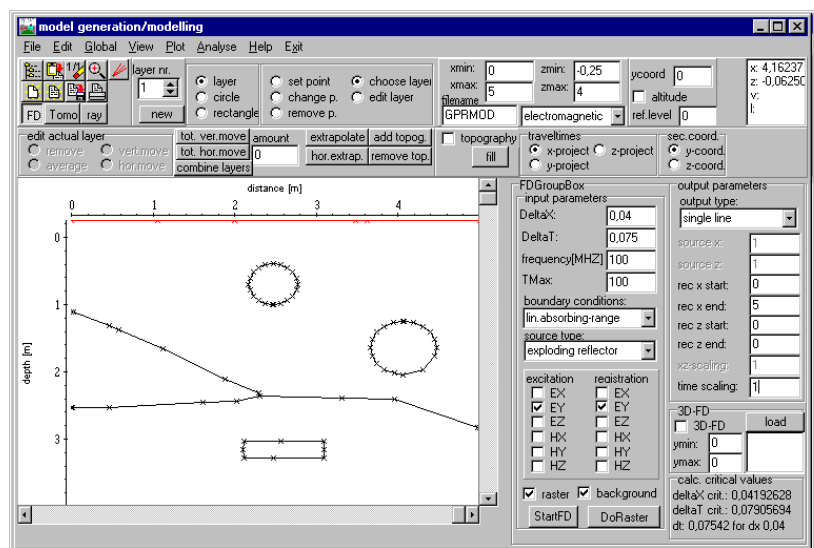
model generation/modelling

File Edit Global View Plot Analyse Help Exit

layer nr.
1
new
FD Tomo ray

layer
circle
rectangle
set point
change p.
remove p.
choose layer
edit layer

xmin: 0
xmax: 5
zmin: -0,25
zmax: 4
ycoord 0
altitude
filename
GPRMOD
electromagnetic
ref.level 0

x: 4,16237
z: -0,06250
v:
l:

edit actual layer
remove
average
vert.move
hor.move
tot. ver.move
tot. hor.move
combine layers
amount
0
extrapolate
hor.extrap.
add topog.
remove top.
topography
fill
traveltimes
x-project
y-project
z-project
sec.coord.
y-coord.
z-coord.

distance [m]
0 1 2 3 4
depth [m]
0 1 2 3

FDGroupBox
input parameters
DeltaX: 0,04
DeltaT: 0,075
frequency[MHZ] 100
TMax: 100
boundary conditions:
lin.absorbing-range
source type:
exploding reflector
excitation
EX
EY
EZ
HX
HY
HZ
registration
EX
EY
EZ
HX
HY
HZ
raster
background
StartFD
DoRaster

output parameters
output type:
single line
source x: 1
source z: 1
rec x start: 0
rec x end: 5
rec z start: 0
rec z end: 0
xz-scaling: 1
time scaling: 1
3D-FD
3D-FD
load
ymin: 0
ymax: 0
calc. critical values
deltaX crit.: 0,04192628
deltaT crit.: 0,07905694
dt: 0,07542 for dx 0,04